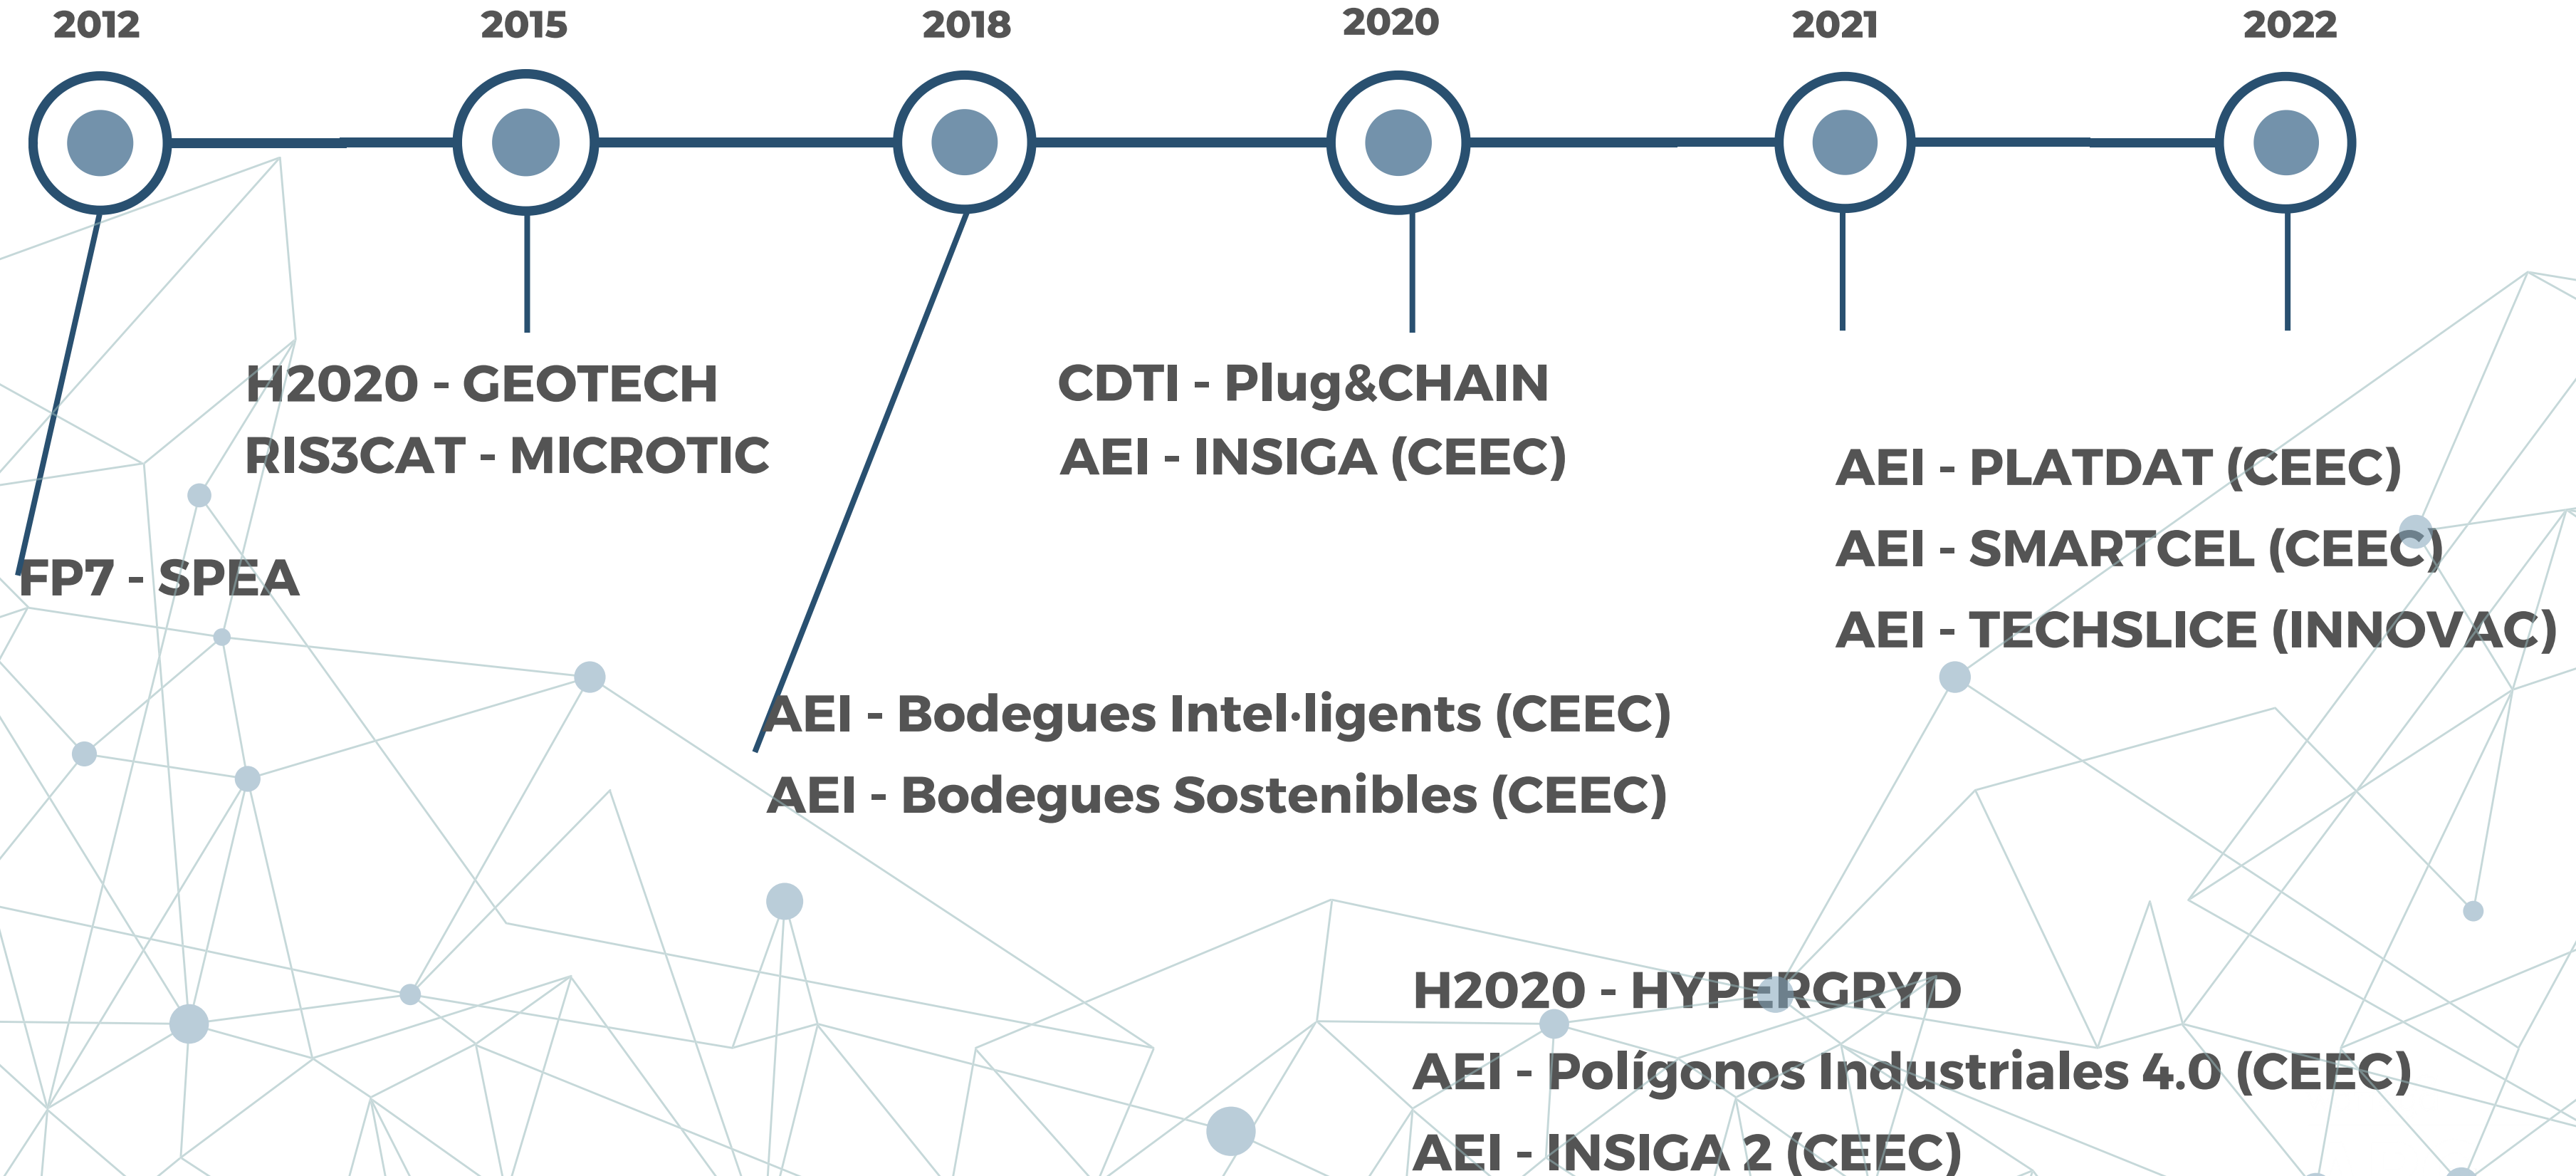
2012

2015

2018

2020

2021

2022

H2020 - GEOTECH
RIS3CAT - MICROTIC

CDTI - Plug&CHAIN
AEI - INSIGA (CEEC)

AEI - PLATDAT (CEEC)
AEI - SMARTCEL (CEEC)
AEI - TECHSLICE (INNOVAC)

FP7 - SPEA

AEI - Bodegues Intel·ligents (CEEC)
AEI - Bodegues Sostenibles (CEEC)

H2020 - HYPERGRYD
AEI - Polígonos Industriales 4.0 (CEEC)
AEI - INSIGA 2 (CEEC)